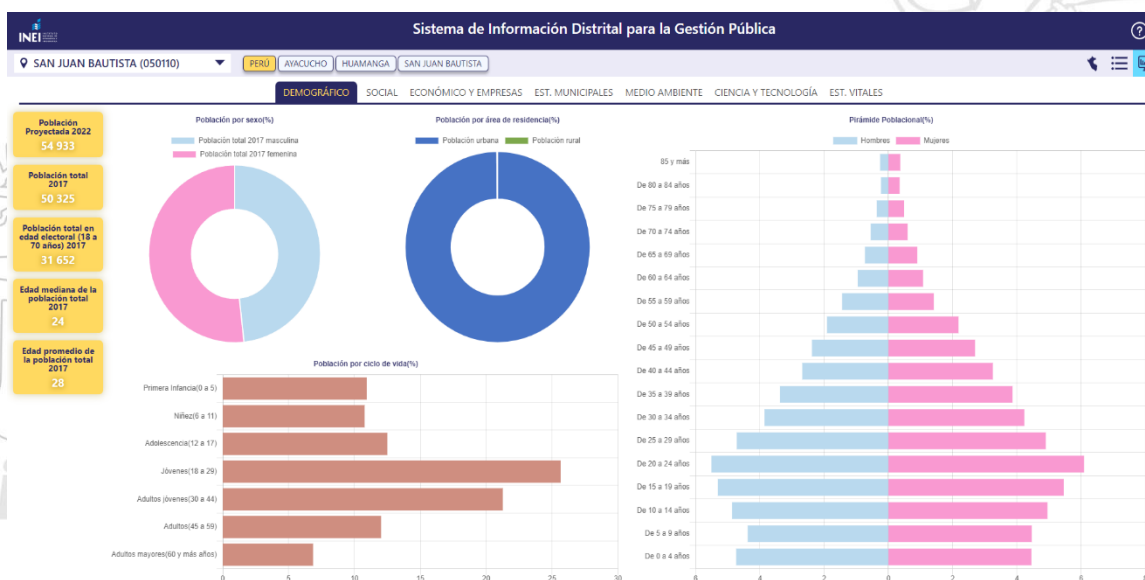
INEI

Sistema de Información Distrital para la Gestión Pública

SAN JUAN BAUTISTA (050110)

PERÚ AYACUCHO HUAMANGA SAN JUAN BAUTISTA

DEMOGRÁFICO SOCIAL ECONÓMICO Y EMPRESAS EST. MUNICIPALES MEDIO AMBIENTE CIENCIA Y TECNOLOGÍA EST. VITALES

Población Proyectada 2022
54 933

Población total 2017
50 325

Población total en edad electoral (18 a 70 años) 2017
31 652

Edad mediana de la población total 2017
24

Edad promedio de la población total 2017
28

Población por sexo(%)
Población total 2017 masculina
Población total 2017 femenina

Población por área de residencia(%)
Población urbana
Población rural

Pirámide Poblacional(%)
Hombres
Mujeres
85 y más
De 80 a 84 años
De 75 a 79 años
De 70 a 74 años
De 65 a 69 años
De 60 a 64 años
De 55 a 59 años
De 50 a 54 años
De 45 a 49 años
De 40 a 44 años
De 35 a 39 años
De 30 a 34 años
De 25 a 29 años
De 20 a 24 años
De 15 a 19 años
De 10 a 14 años
De 5 a 9 años
De 0 a 4 años
6 4 2 0 2 4 6

Población por ciclo de vida(%)
Primera Infancia(0 a 5)
Niñez(6 a 11)
Adolescencia(12 a 17)
Jóvenes(18 a 29)
Adultos jóvenes(30 a 44)
Adultos(45 a 59)
Adultos mayores(60 y más años)
0 5 10 15 20 25 30